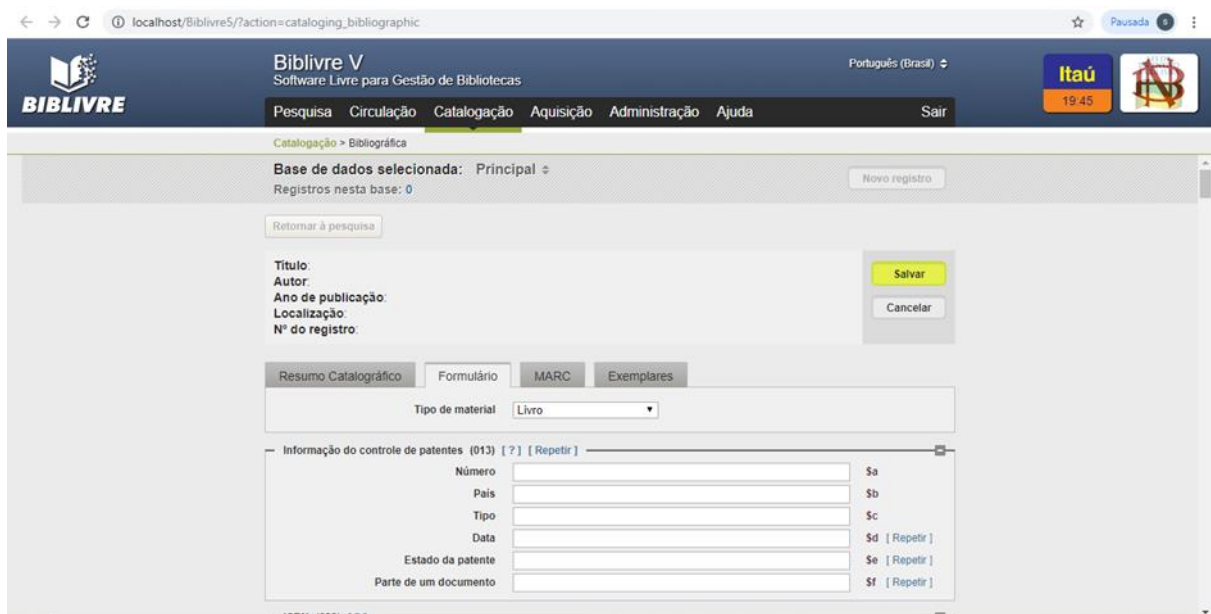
localhost/Biblivre5/?action=cataloging_bibliographic

Pausada

BIBLIVRE

Biblivre V
Software Livre para Gestão de Bibliotecas

Português (Brasil)

Itaú
19:45

Pesquisa Circulação Catalogação Aquisição Administração Ajuda Sair

Catalogação > Bibliográfica

Base de dados selecionada: Principal
Registros nesta base: 0

Novo registro

Retornar à pesquisa

Título:
Autor:
Ano de publicação:
Localização:
Nº do registro:

Salvar
Cancelar

Resumo Catalográfico Formulário MARC Exemplares

Tipo de material Livro

Informação do controle de patentes (013) [ ? ] [ Repetir ]

| | | |
|---|---|---|
| Número | | $a |
| País | | $b |
| Tipo | | $c |
| Data | | $d [ Repetir ] |
| Estado da patente | | $e [ Repetir ] |
| Parte de um documento | | $f [ Repetir ] |